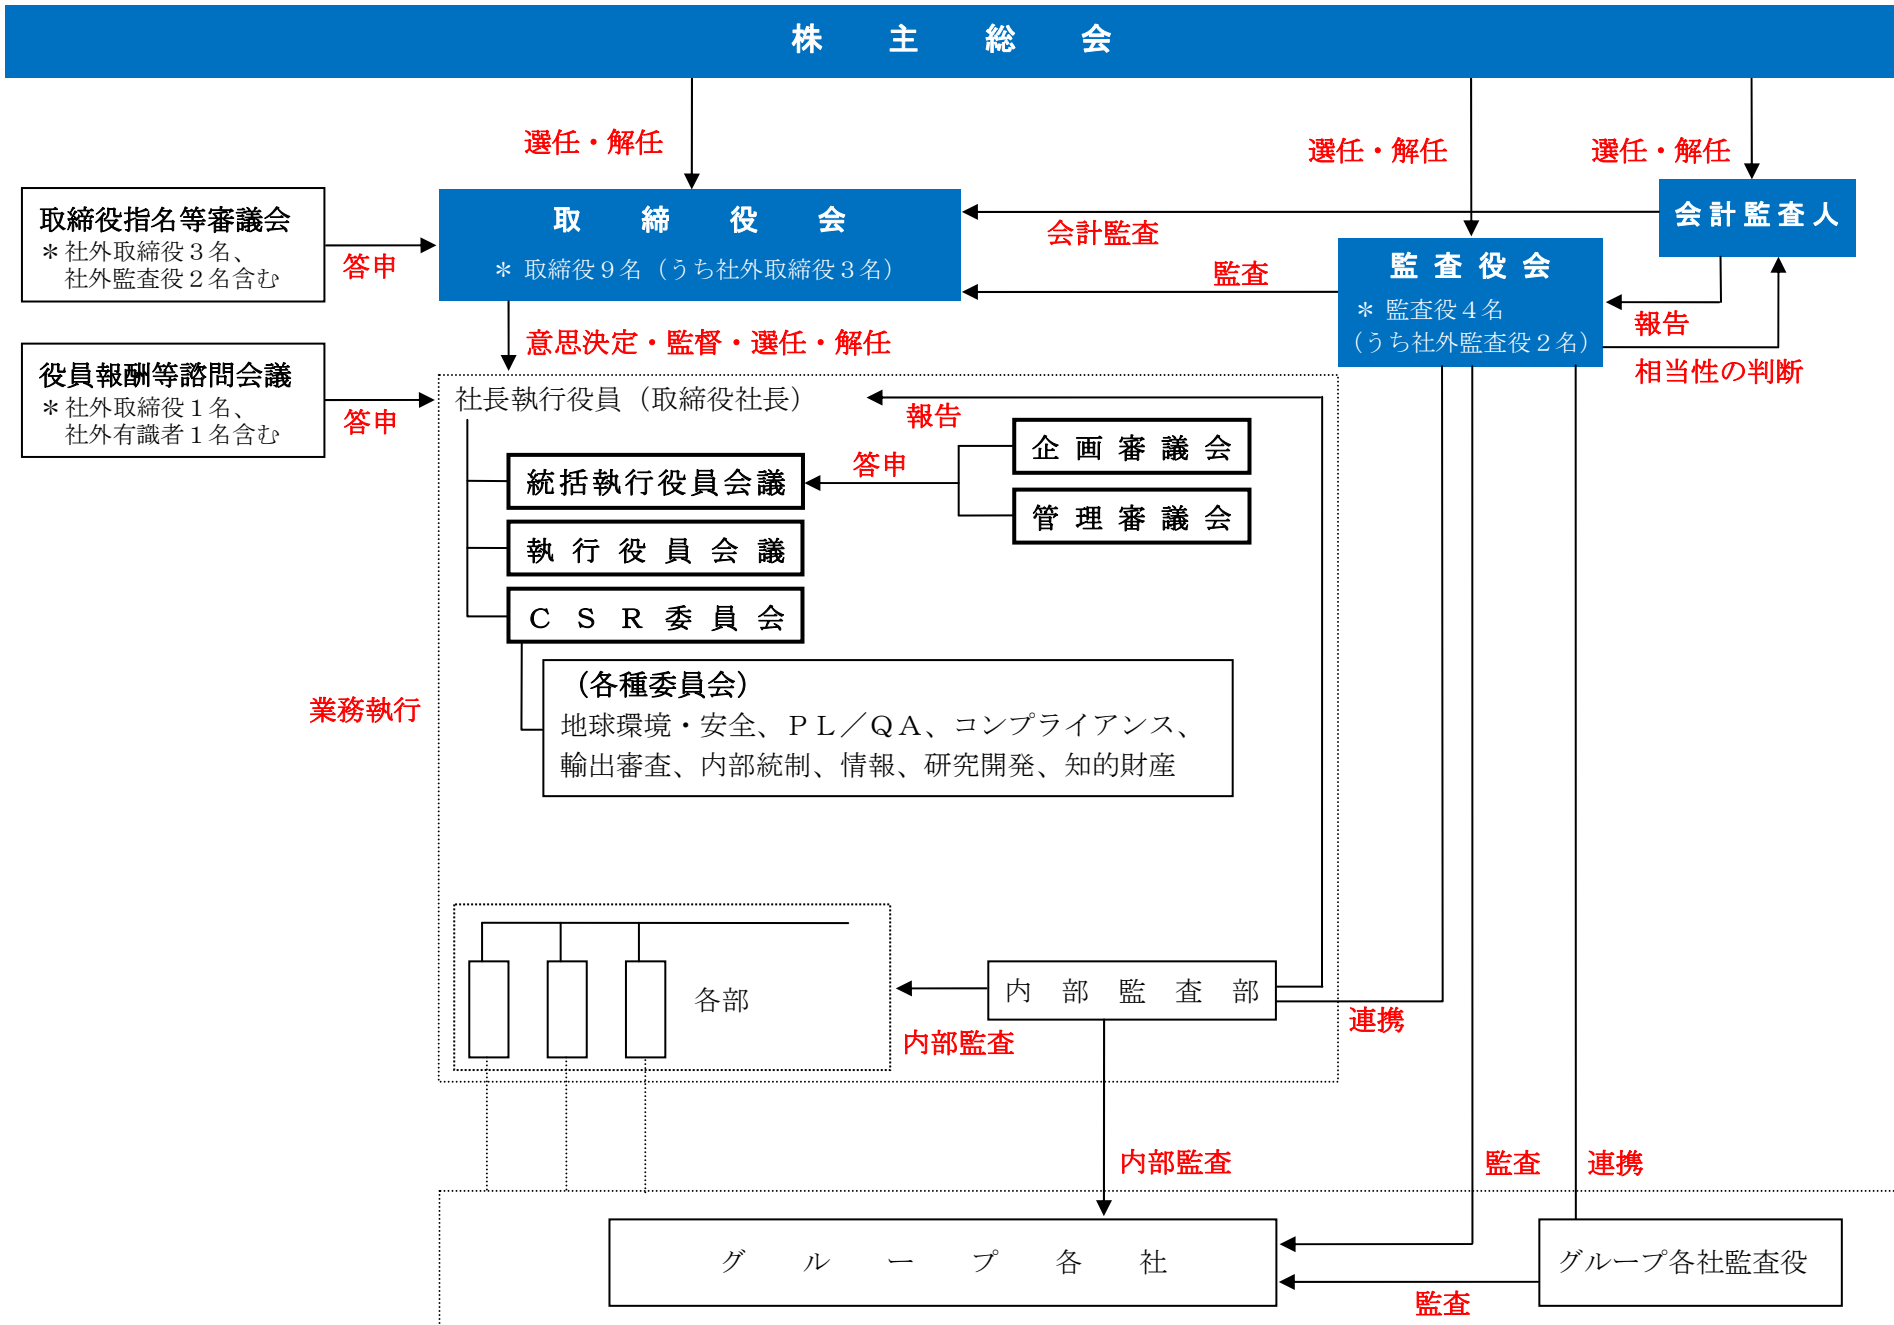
株　主　総　会

選任・解任

選任・解任

選任・解任

取締役指名等審議会
＊社外取締役３名、社外監査役２名含む

答申

取　締　役　会
＊ 取締役９名（うち社外取締役３名）

会計監査

会計監査人

監査

監 査 役 会
＊ 監査役４名（うち社外監査役２名）

報告

相当性の判断

意思決定・監督・選任・解任

役員報酬等諮問会議
＊社外取締役１名、社外有識者１名含む

答申

社長執行役員（取締役社長）

報告

企 画 審 議 会

答申

統括執行役員会議

管 理 審 議 会

執 行 役 員 会 議

C S R 委 員 会

（各種委員会）
地球環境・安全、ＰＬ／ＱＡ、コンプライアンス、輸出審査、内部統制、情報、研究開発、知的財産

業務執行

各部

内 部 監 査 部

連携

内部監査

内部監査

監査

連携

グ ル ー プ 各 社

グループ各社監査役

監査